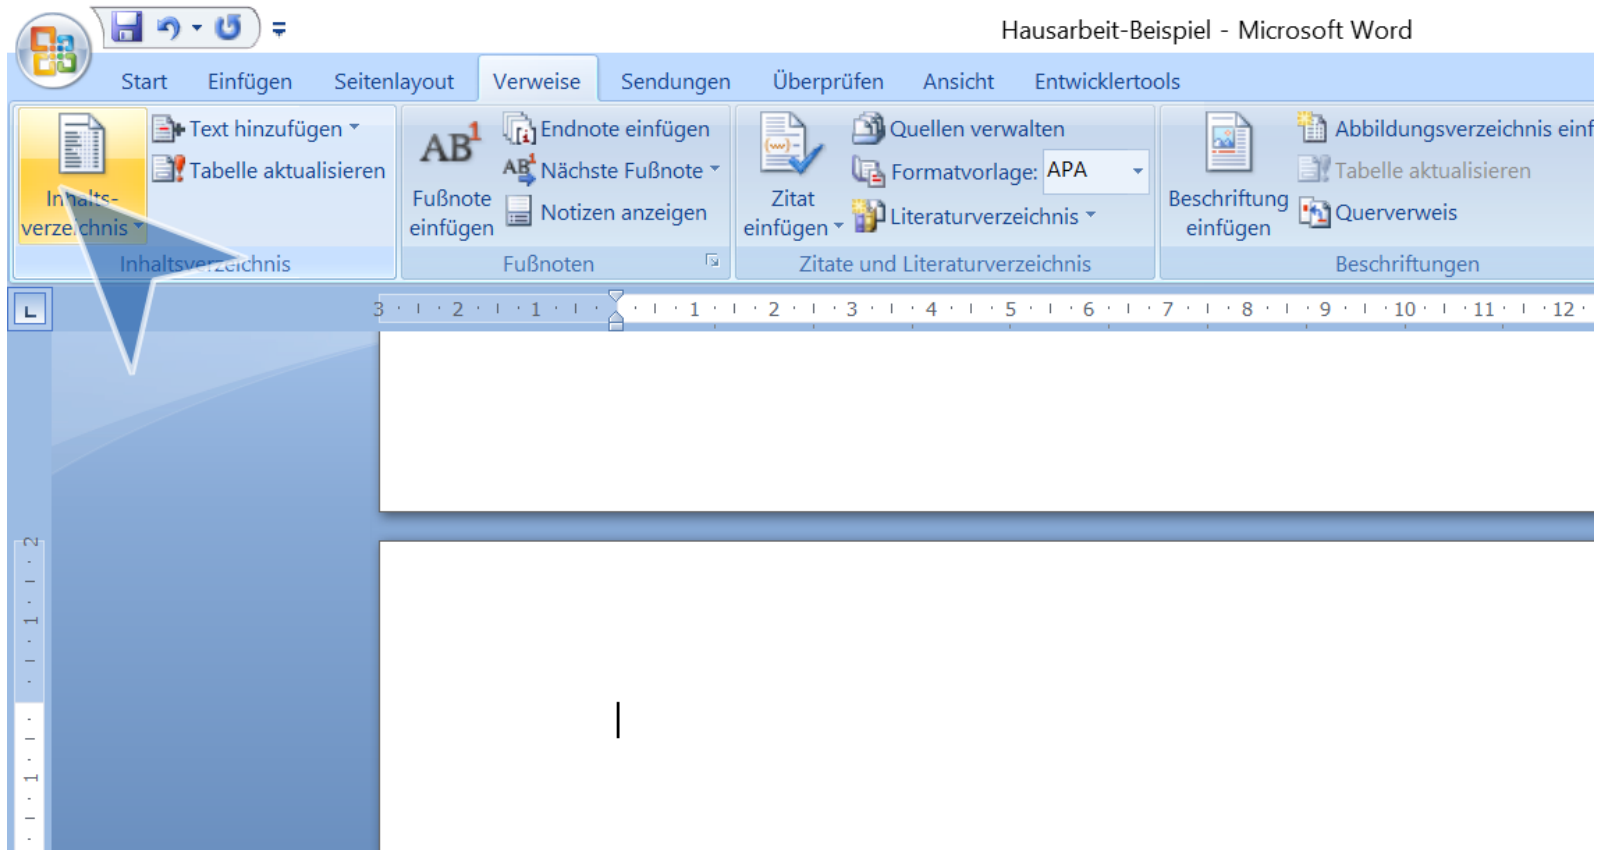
Hausarbeit-Beispiel - Microsoft Word

Start Einfügen Seitenlayout Verweise Sendungen Überprüfen Ansicht Entwicklertools

In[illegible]- verze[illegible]chnis
Text hinzufügen
Tabelle aktualisieren
Inhaltsver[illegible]ichnis

$AB^1$
Fußnote einfügen
Endnote einfügen
Nächste Fußnote
Notizen anzeigen
Fußnoten

Zitat einfügen
Quellen verwalten
Formatvorlage: APA
Literaturverzeichnis
Zitate und Literaturverzeichnis

Beschriftung einfügen
Abbildungsverzeichnis einf
Tabelle aktualisieren
Querverweis
Beschriftungen

3 · 2 · 1 · · 1 · 2 · 3 · 4 · 5 · 6 · 7 · 8 · 9 · 10 · 11 · 12 ·

2 · 1 · · 1 ·